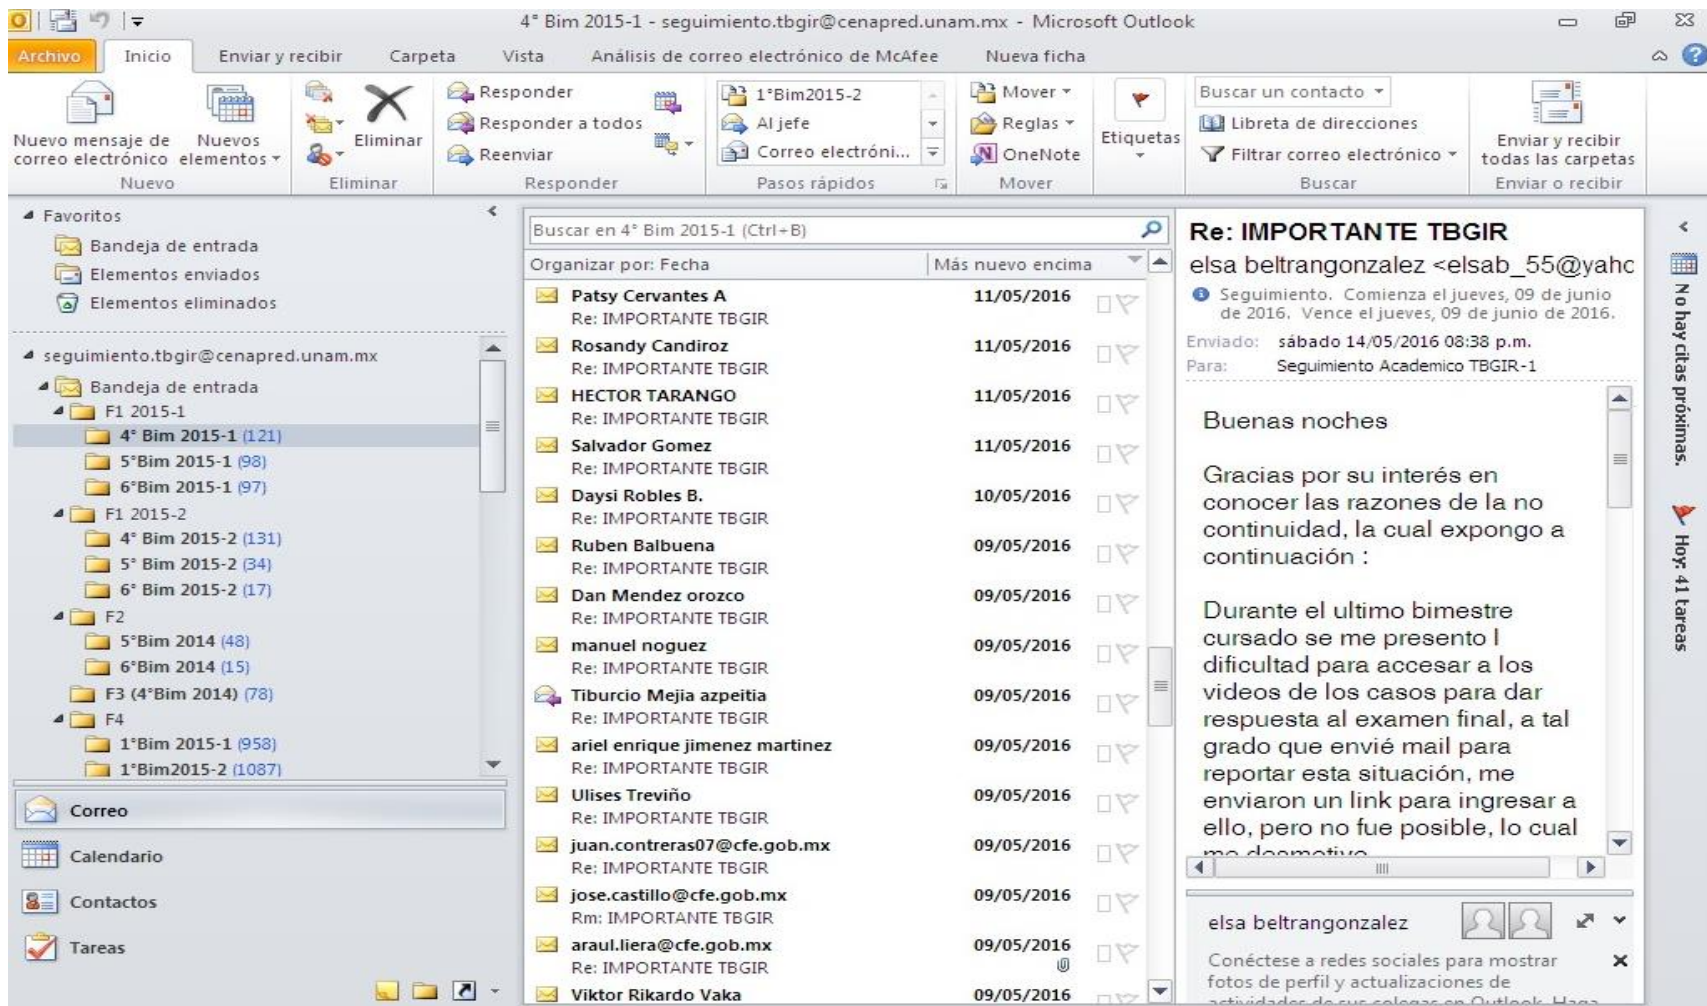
4° Bim 2015-1 - seguimiento.tbgir@cenapred.unam.mx - Microsoft Outlook

Archivo | Inicio | Enviar y recibir | Carpeta | Vista | Análisis de correo electrónico de McAfee | Nueva ficha

Nuevo mensaje de correo electrónico | Nuevos elementos
Nuevo

Eliminar
Eliminar

Responder
Responder a todos
Reenviar
Responder

1°Bim2015-2
Al jefe
Correo electróni...
Pasos rápidos

Mover
Reglas
OneNote
Mover

Etiquetas

Buscar un contacto
Libreta de direcciones
Filtrar correo electrónico
Buscar

Enviar y recibir todas las carpetas
Enviar o recibir

Favoritos
Bandeja de entrada
Elementos enviados
Elementos eliminados

seguimiento.tbgir@cenapred.unam.mx
Bandeja de entrada
F1 2015-1
4° Bim 2015-1 (121)
5°Bim 2015-1 (98)
6°Bim 2015-1 (97)
F1 2015-2
4° Bim 2015-2 (131)
5° Bim 2015-2 (34)
6° Bim 2015-2 (17)
F2
5°Bim 2014 (48)
6°Bim 2014 (15)
F3 (4°Bim 2014) (78)
F4
1°Bim 2015-1 (958)
1°Bim2015-2 (1087)

Correo
Calendario
Contactos
Tareas

Buscar en 4° Bim 2015-1 (Ctrl+B)
Organizar por: Fecha | Más nuevo encima

| Patsy Cervantes A | 11/05/2016 |
| Re: IMPORTANTE TBGIR | |
| Rosandy Candiroz | 11/05/2016 |
| Re: IMPORTANTE TBGIR | |
| HECTOR TARANGO | 11/05/2016 |
| Re: IMPORTANTE TBGIR | |
| Salvador Gomez | 11/05/2016 |
| Re: IMPORTANTE TBGIR | |
| Daysi Robles B. | 10/05/2016 |
| Re: IMPORTANTE TBGIR | |
| Ruben Balbuena | 09/05/2016 |
| Re: IMPORTANTE TBGIR | |
| Dan Mendez orozco | 09/05/2016 |
| Re: IMPORTANTE TBGIR | |
| manuel noguez | 09/05/2016 |
| Re: IMPORTANTE TBGIR | |
| Tiburcio Mejia azpeitia | 09/05/2016 |
| Re: IMPORTANTE TBGIR | |
| ariel enrique jimenez martinez | 09/05/2016 |
| Re: IMPORTANTE TBGIR | |
| Ulises Treviño | 09/05/2016 |
| Re: IMPORTANTE TBGIR | |
| juan.contreras07@cfe.gob.mx | 09/05/2016 |
| Re: IMPORTANTE TBGIR | |
| jose.castillo@cfe.gob.mx | 09/05/2016 |
| Rm: IMPORTANTE TBGIR | |
| araul.liera@cfe.gob.mx | 09/05/2016 |
| Re: IMPORTANTE TBGIR | |
| Viktor Rikardo Vaka | 09/05/2016 |

Re: IMPORTANTE TBGIR
elsa beltrangonzalez <elsab_55@yahc
Seguimiento. Comienza el jueves, 09 de junio de 2016. Vence el jueves, 09 de junio de 2016.
Enviado: sábado 14/05/2016 08:38 p.m.
Para: Seguimiento Academico TBGIR-1

Buenas noches

Gracias por su interés en conocer las razones de la no continuidad, la cual expongo a continuación :

Durante el ultimo bimestre cursado se me presento l dificultad para accesar a los videos de los casos para dar respuesta al examen final, a tal grado que envié mail para reportar esta situación, me enviaron un link para ingresar a ello, pero no fue posible, lo cual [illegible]

elsa beltrangonzalez
Conéctese a redes sociales para mostrar fotos de perfil y actualizaciones de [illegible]

No hay citas próximas.
Hoy: 41 tareas